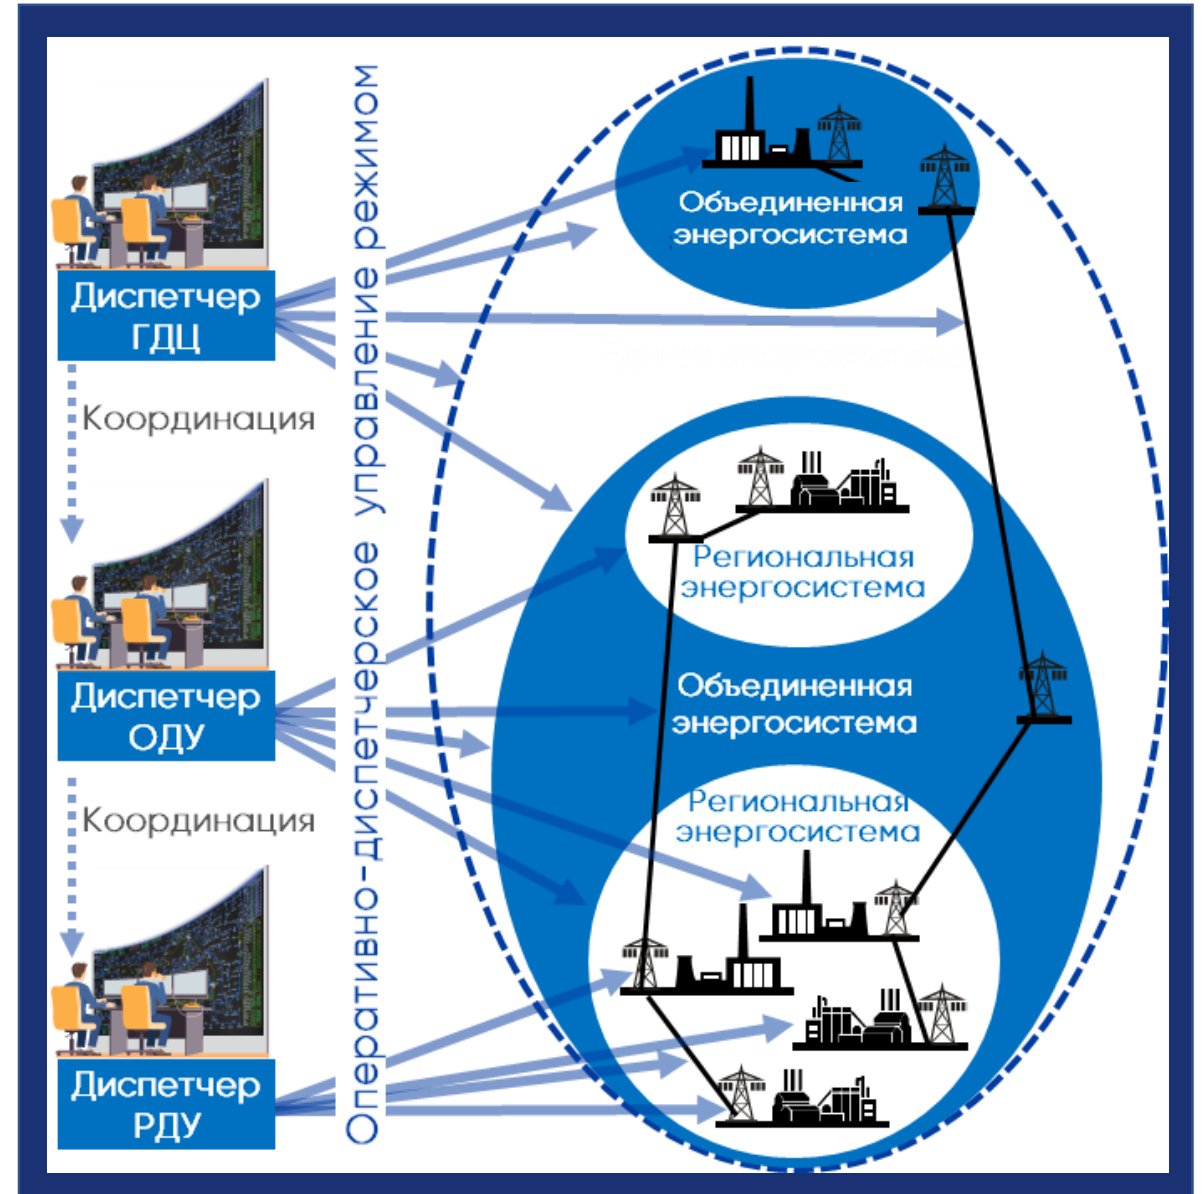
Диспетчер ГДЦ

Координация

Диспетчер ОДУ

Координация

Диспетчер РДУ

Оперативно-диспетчерское управление режимом

Объединенная энергосистема

Региональная энергосистема

Объединенная энергосистема

Региональная энергосистема